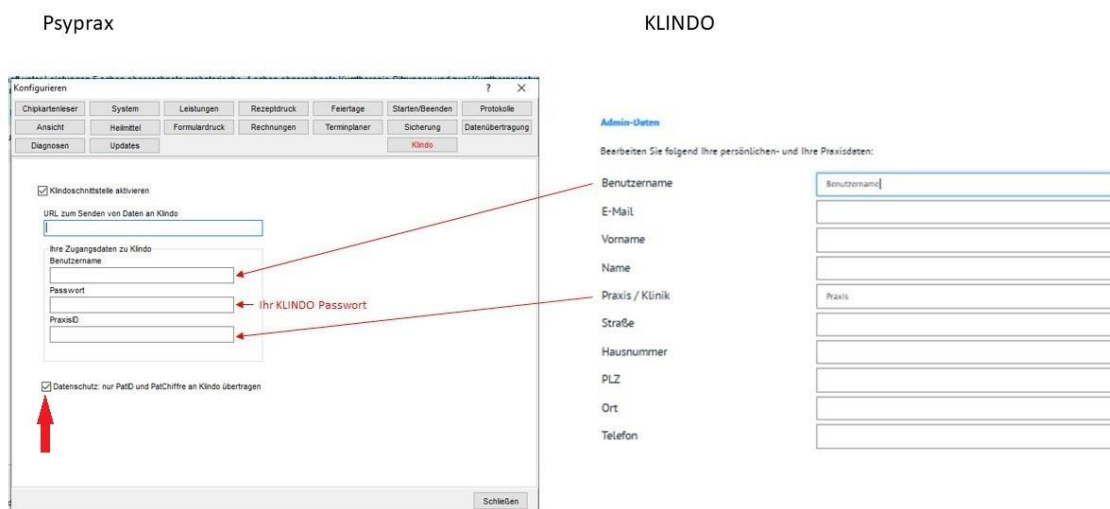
Psyprax

KLINDO

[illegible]

Konfigurieren

? X

| Chipkartenleser | System | Leistungen | Rezeptdruck | Feiertage | Starten/Beenden | Protokolle |
|---|---|---|---|---|---|---|
| Ansicht | Heilmittel | Formulardruck | Rechnungen | Terminplaner | Sicherung | Datenübertragung |
| Diagnosen | Updates | | | | Klindo | |

Klindoschnittstelle aktivieren

URL zum Senden von Daten an Klindo

Ihre Zugangsdaten zu Klindo

Benutzername

Passwort

Ihr KLINDO Passwort

PraxisID

Datenschutz: nur PatID und PatChiffre an Klindo übertragen

Schließen

Admin-Daten

Bearbeiten Sie folgend Ihre persönlichen- und Ihre Praxisdaten:

Benutzername

Benutzername

E-Mail

Vorname

Name

Praxis / Klinik

Praxis

Straße

Hausnummer

PLZ

Ort

Telefon